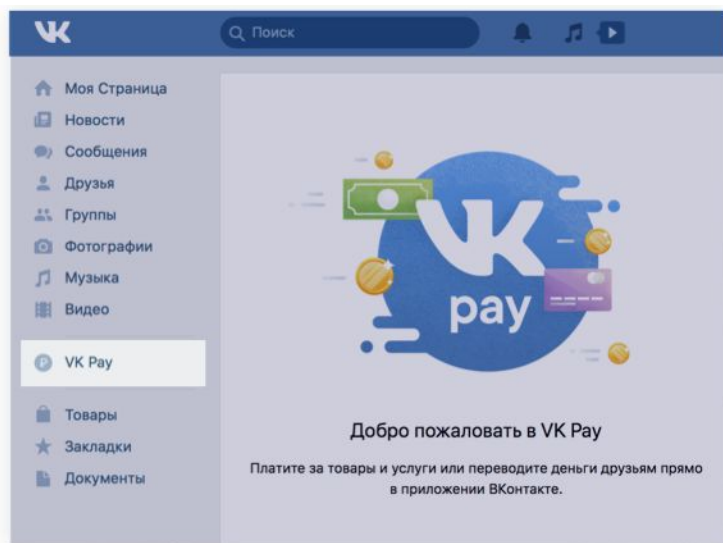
VK

Поиск

Моя Страница
Новости
Сообщения
Друзья
Группы
Фотографии
Музыка
Видео

VK Pay

Товары
Закладки
Документы

VK pay

Добро пожаловать в VK Pay

Платите за товары и услуги или переводите деньги друзьям прямо в приложении ВКонтакте.